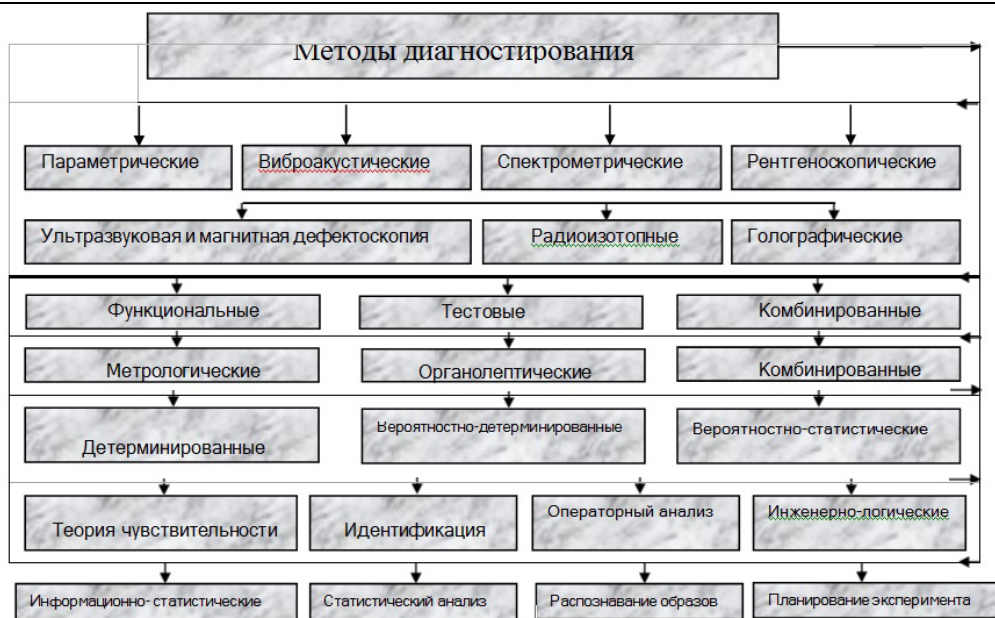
Методы диагностирования

Параметрические

Виброакустические

Спектрометрические

Рентгеноскопические

Ультразвуковая и магнитная дефектоскопия

Радиоизотопные

Голографические

Функциональные

Тестовые

Комбинированные

Метрологические

Органолептические

Комбинированные

Детерминированные

Вероятностно-детерминированные

Вероятностно-статистические

Теория чувствительности

Идентификация

Операторный анализ

Инженерно-логические

Информационно- статистические

Статистический анализ

Распознавание образов

Планирование эксперимента